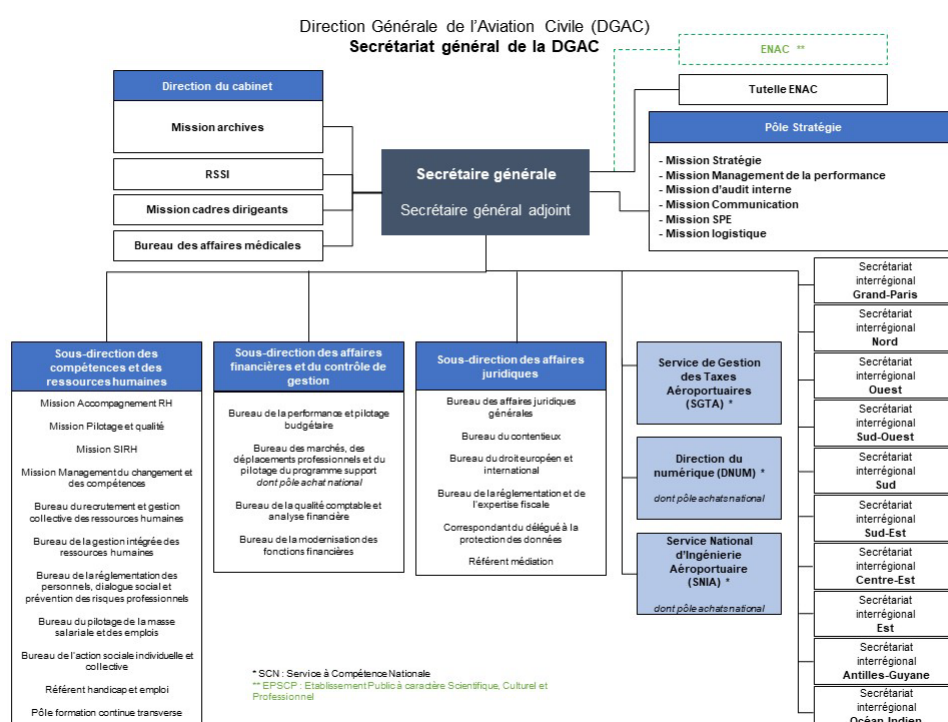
Direction Générale de l'Aviation Civile (DGAC)
Secrétariat général de la DGAC

ENAC **

Tutelle ENAC

Pôle Stratégie

- Mission Stratégie
- Mission Management de la performance
- Mission d'audit interne
- Mission Communication
- Mission SPE
- Mission logistique

Direction du cabinet

Mission archives

RSSI

Mission cadres dirigeants

Bureau des affaires médicales

Secrétaire générale

Secrétaire général adjoint

Secrétariat interrégional Grand-Paris

Secrétariat interrégional Nord

Secrétariat interrégional Ouest

Secrétariat interrégional Sud-Ouest

Secrétariat interrégional Sud

Secrétariat interrégional Sud-Est

Secrétariat interrégional Centre-Est

Secrétariat interrégional Est

Secrétariat interrégional Antilles-Guyane

Secrétariat interrégional Océan Indien

Sous-direction des compétences et des ressources humaines

Mission Accompagnement RH

Mission Pilotage et qualité

Mission SIRH

Mission Management du changement et des compétences

Bureau du recrutement et gestion collective des ressources humaines

Bureau de la gestion intégrée des ressources humaines

Bureau de la réglementation des personnels, dialogue social et prévention des risques professionnels

Bureau du pilotage de la masse salariale et des emplois

Bureau de l'action sociale individuelle et collective

Référent handicap et emploi

Pôle formation continue transverse

Sous-direction des affaires financières et du contrôle de gestion

Bureau de la performance et pilotage budgétaire

Bureau des marchés, des déplacements professionnels et du pilotage du programme support
dont pôle achat national

Bureau de la qualité comptable et analyse financière

Bureau de la modernisation des fonctions financières

Sous-direction des affaires juridiques

Bureau des affaires juridiques générales

Bureau du contentieux

Bureau du droit européen et international

Bureau de la réglementation et de l'expertise fiscale

Correspondant du délégué à la protection des données

Référent médiation

Service de Gestion des Taxes Aéroportuaires (SGTA) *

Direction du numérique (DNUM) *
dont pôle achats national

Service National d'Ingénierie Aéroportuaire (SNIA) *
dont pôle achats national

* SCN : Service à Compétence Nationale
** EPSCP : Etablissement Public à caractère Scientifique, Culturel et Professionnel